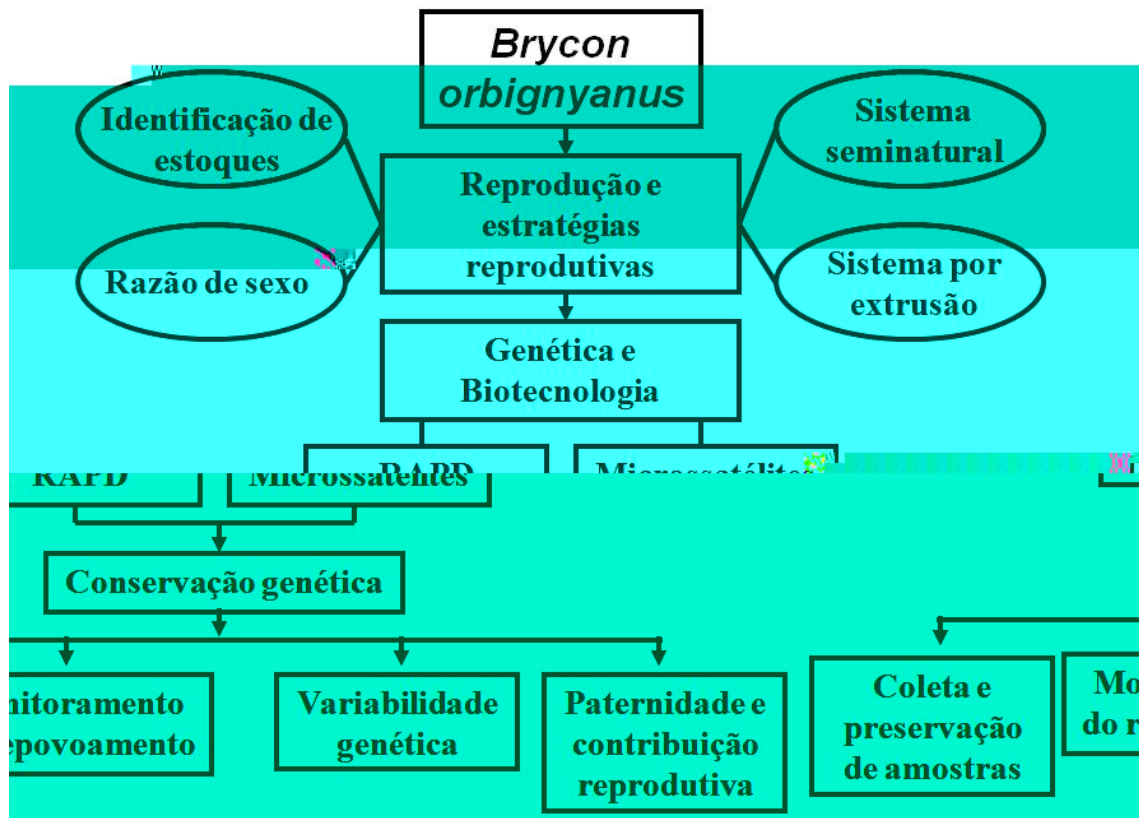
Brycon orbignyanus

Identificação de estoques

Razão de sexo

Reprodução e estratégias reprodutivas

Sistema seminatural

Sistema por extrusão

Genética e Biotecnologia

RAPD

Microssatélites

RAPD

Microssatélites

Conservação genética

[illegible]nitoramento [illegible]epovoamento

Variabilidade genética

Paternidade e contribuição reprodutiva

Coleta e preservação de amostras

Mo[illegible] do r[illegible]